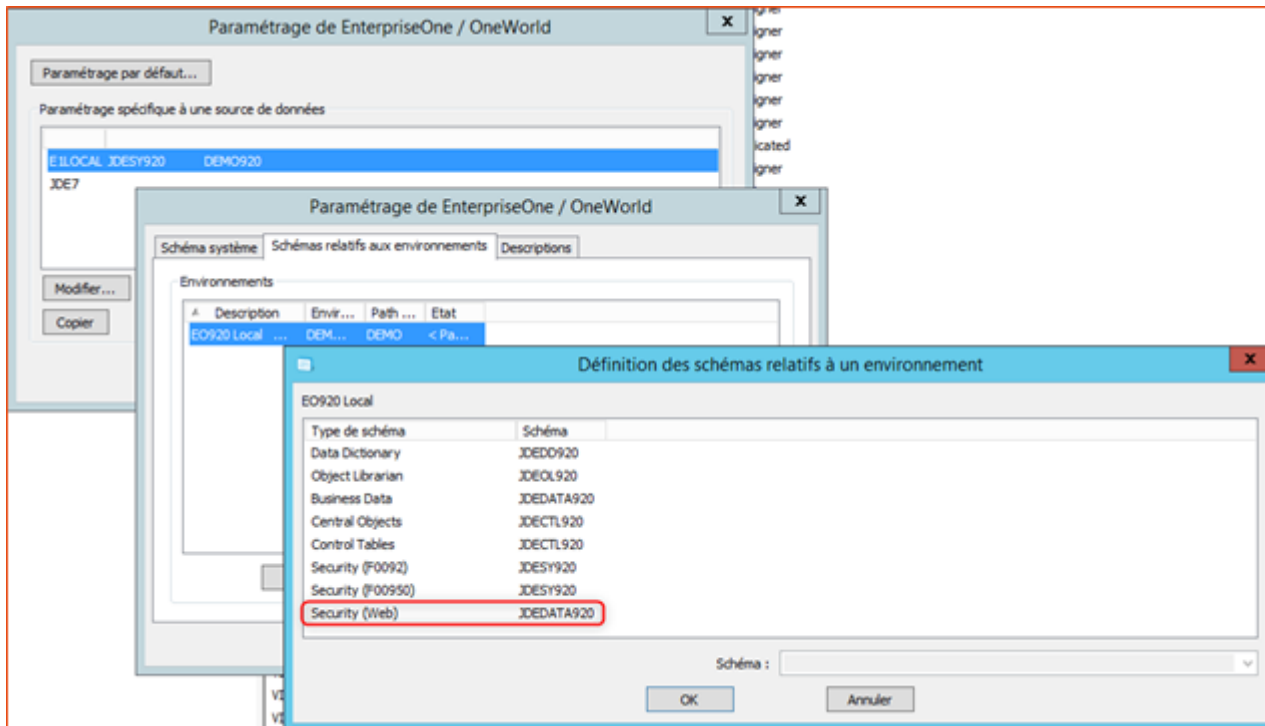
Paramétrage de EnterpriseOne / OneWorld

x

Paramétrage par défaut...

Paramétrage spécifique à une source de données

| | | |
|---|---|---|
| E1LOCAL | JDESY920 | DEMO920 |
| JDE7 | | |

Modifier...

Copier

igner
igner
igner
igner
igner
icated
igner

Paramétrage de EnterpriseOne / OneWorld

x

Schéma système | Schémas relatifs aux environnements | Descriptions

Environnements

| Description | Envir... | Path ... | Etat |
|---|---|---|---|
| EO920 Local ... | DEM... | DEMO | < Pa... |

Définition des schémas relatifs à un environnement

x

EO920 Local

| Type de schéma | Schéma |
|---|---|
| Data Dictionary | JDEDD920 |
| Object Librarian | JDEOL920 |
| Business Data | JDEDATA920 |
| Central Objects | JDECTL920 |
| Control Tables | JDECTL920 |
| Security (F0092) | JDESY920 |
| Security (F00950) | JDESY920 |
| Security (Web) | JDEDATA920 |

Schéma :

OK

Annuler

VI
VI